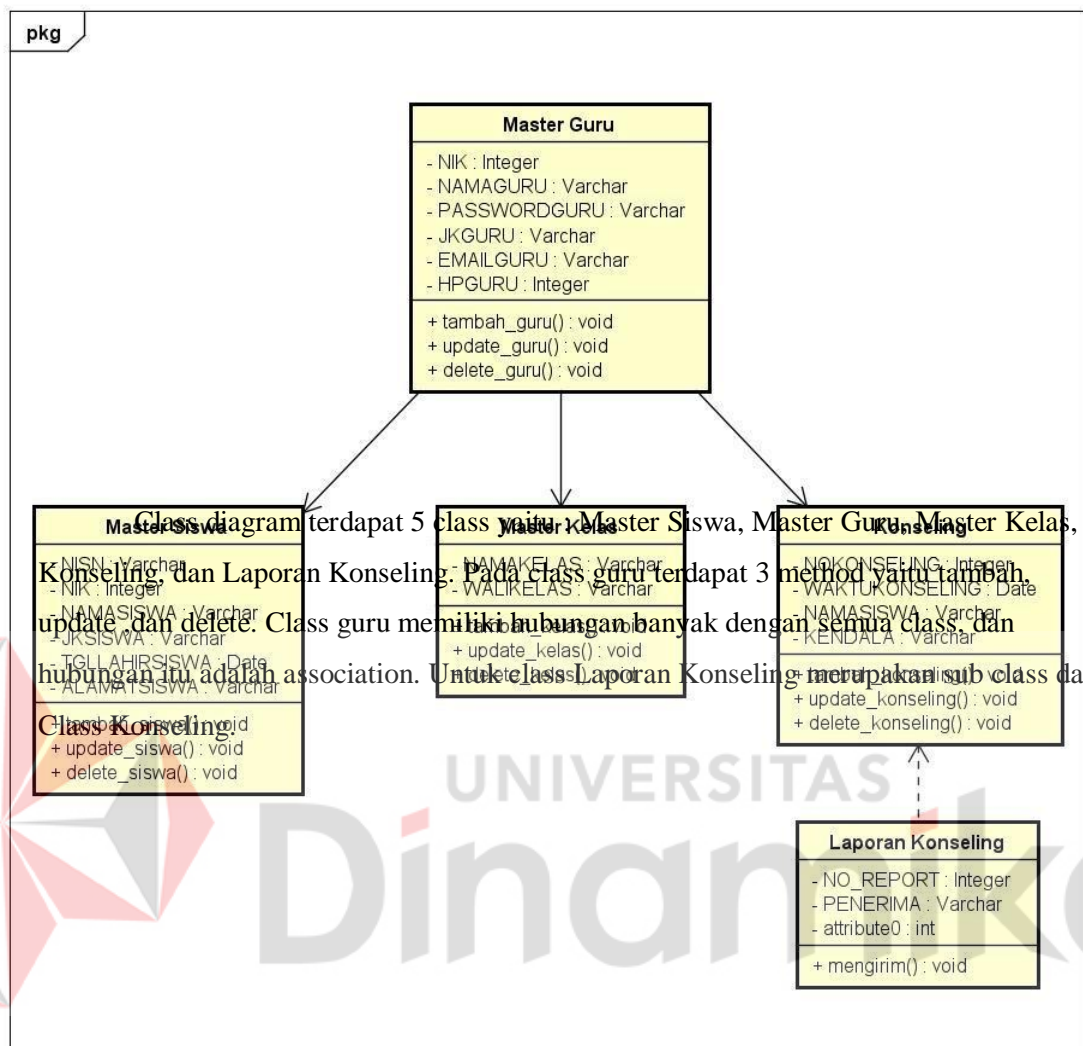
pkg

Master Guru

- NIK : Integer
- NAMAGURU : Varchar
- PASSWORDGURU : Varchar
- JKGURU : Varchar
- EMAILGURU : Varchar
- HPGURU : Integer

+ tambah_guru() : void
+ update_guru() : void
+ delete_guru() : void

Master Siswa

- NISN : Varchar
- NIK : Integer
- NAMASISWA : Varchar
- JKSISWA : Varchar
- TGLLAHIRSISWA : Date
- ALAMATSISWA : Varchar

+ tambah_siswa() : void
+ update_siswa() : void
+ delete_siswa() : void

Master Kelas

- NAMAKELAS : Varchar
- WALIKELAS : Varchar

+ tambah_kelas() : void
+ update_kelas() : void
+ delete_kelas() : void

Konseling

- NOKONSELING : Integer
- WAKTUKONSELING : Date
- NAMASISWA : Varchar
- KENDALA : Varchar

+ tambah_konseling() : void
+ update_konseling() : void
+ delete_konseling() : void

Laporan Konseling

- NO_REPORT : Integer
- PENERIMA : Varchar
- attribute0 : int

+ mengirim() : void

Class diagram terdapat 5 class yaitu : Master Siswa, Master Guru, Master Kelas, Konseling, dan Laporan Konseling. Pada class guru terdapat 3 method yaitu tambah, update ,dan delete. Class guru memiliki hubungan banyak dengan semua class, dan hubungan itu adalah association. Untuk class Laporan Konseling merupakan sub class da Class Konseling.

UNIVERSITAS
Dinamika